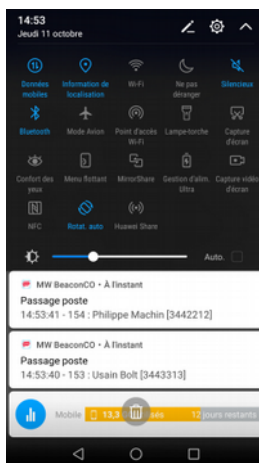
14:53
Jeudi 11 octobre

Données mobiles
Information de localisation
Wi-Fi
Ne pas déranger
Silencieux
Bluetooth
Mode Avion
Point d'accès Wi-Fi
Lampe-torche
Capture d'écran
Confort des yeux
Menu flottant
MirrorShare
Gestion d'alim. Ultra
Capture vidéo d'écran
NFC
Rotat. auto
Huawei Share

Auto.

MW BeaconCO · À l'instant
Passage poste
14:53:41 - 154 : Philippe Machin [3442212]

MW BeaconCO · À l'instant
Passage poste
14:53:40 - 153 : Usain Bolt [3443313]

Mobile 13,3 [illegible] 12 jours restants